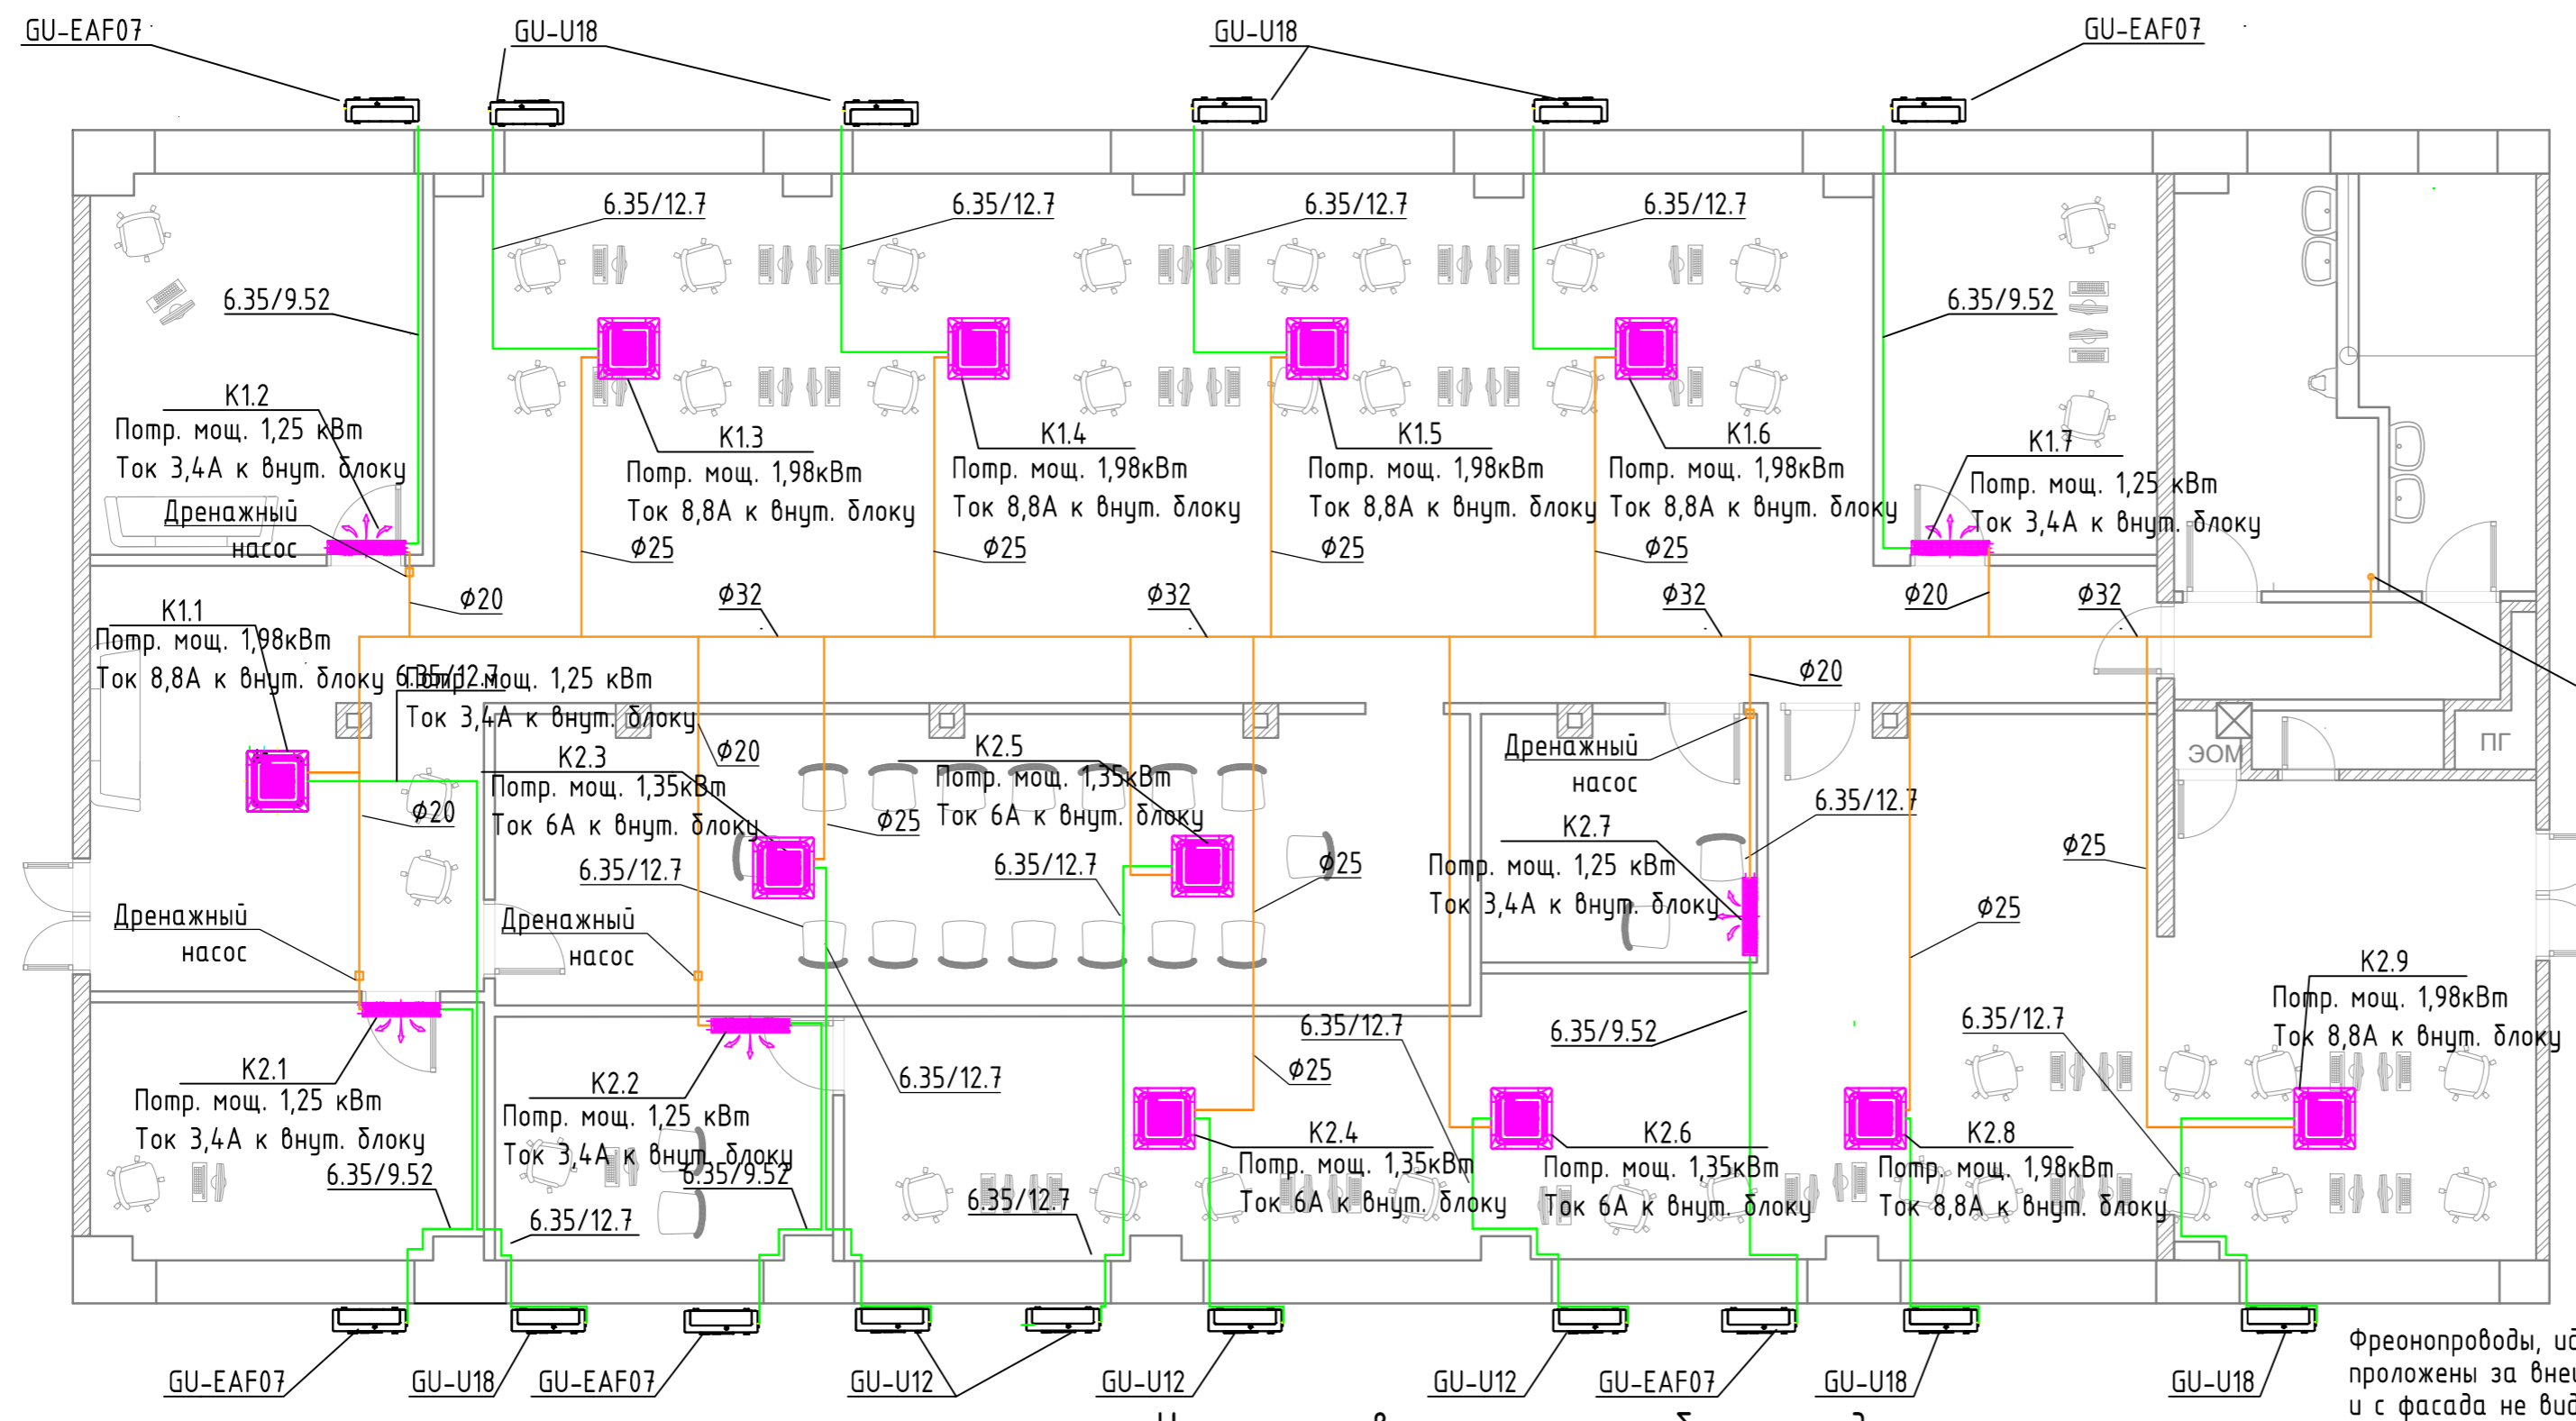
GU-EAF07
GU-U18
GU-U18
GU-EAF07

6.35/12.7
6.35/12.7
6.35/12.7
6.35/12.7
6.35/9.52
6.35/9.52

K1.2
Потр. мощ. 1,25 кВт
Ток 3,4А к внут. блоку
Дренажный насос

K1.3
Потр. мощ. 1,98кВт
Ток 8,8А к внут. блоку
ф25

K1.4
Потр. мощ. 1,98кВт
Ток 8,8А к внут. блоку
ф25

K1.5
Потр. мощ. 1,98кВт
Ток 8,8А к внут. блоку
ф25

K1.6
Потр. мощ. 1,98кВт
Ток 8,8А к внут. блоку
ф25

K1.7
Потр. мощ. 1,25 кВт
Ток 3,4А к внут. блоку

ф20
ф32
ф32
ф32
ф20
ф32

K1.1
Потр. мощ. 1,98кВт
Ток 8,8А к внут. блоку
6.35/12.7
Потр. мощ. 1,25 кВт
Ток 3,4А к внут. блоку
ф20
ф20

K2.3
Потр. мощ. 1,35кВт
Ток 6А к внут. блоку

K2.5
Потр. мощ. 1,35кВт
Ток 6А к внут. блоку
ф25
ф25

Дренажный насос
6.35/12.7
K2.7
Потр. мощ. 1,25 кВт
Ток 3,4А к внут. блоку
ф25
ф25
ЭОМ
ПГ

6.35/12.7
6.35/12.7
Дренажный насос
Дренажный насос

K2.9
Потр. мощ. 1,98кВт
Ток 8,8А к внут. блоку

6.35/12.7
6.35/9.52
6.35/12.7
6.35/12.7
ф25

K2.1
Потр. мощ. 1,25 кВт
Ток 3,4А к внут. блоку
6.35/9.52

K2.2
Потр. мощ. 1,25 кВт
Ток 3,4А к внут. блоку
6.35/9.52
6.35/12.7
6.35/12.7

K2.4
Потр. мощ. 1,35кВт
Ток 6А к внут. блоку

K2.6
Потр. мощ. 1,35кВт
Ток 6А к внут. блоку

K2.8
Потр. мощ. 1,98кВт
Ток 8,8А к внут. блоку

GU-EAF07
GU-U18
GU-EAF07
GU-U12
GU-U12
GU-U12
GU-EAF07
GU-U18
GU-U18

Фреонопроводы, ид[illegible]
проложены за внеш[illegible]
и с фасада не вид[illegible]